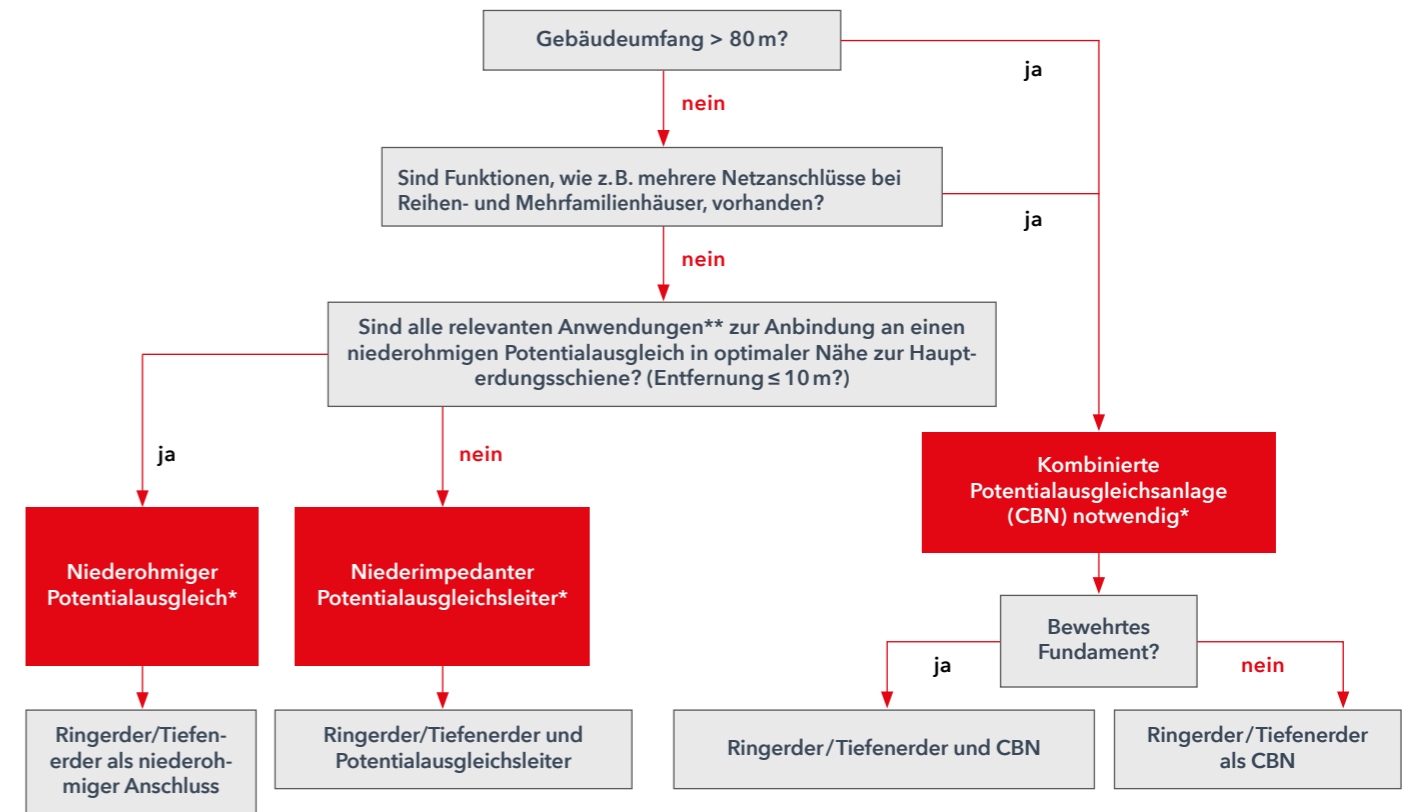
Gebäudeumfang > 80 m?

ja

nein

Sind Funktionen, wie z. B. mehrere Netzanschlüsse bei Reihen- und Mehrfamilienhäuser, vorhanden?

ja

nein

Sind alle relevanten Anwendungen** zur Anbindung an einen niederohmigen Potentialausgleich in optimaler Nähe zur Haupterdungsschiene? (Entfernung ≤ 10 m?)

ja

nein

Kombinierte Potentialausgleichsanlage (CBN) notwendig*

Niederohmiger Potentialausgleich*

Niederimpedanter Potentialausgleichsleiter*

Bewehrtes Fundament?

ja

nein

Ringerder/Tiefenerder als niederohmiger Anschluss

Ringerder/Tiefenerder und Potentialausgleichsleiter

Ringerder/Tiefenerder und CBN

Ringerder/Tiefenerder als CBN